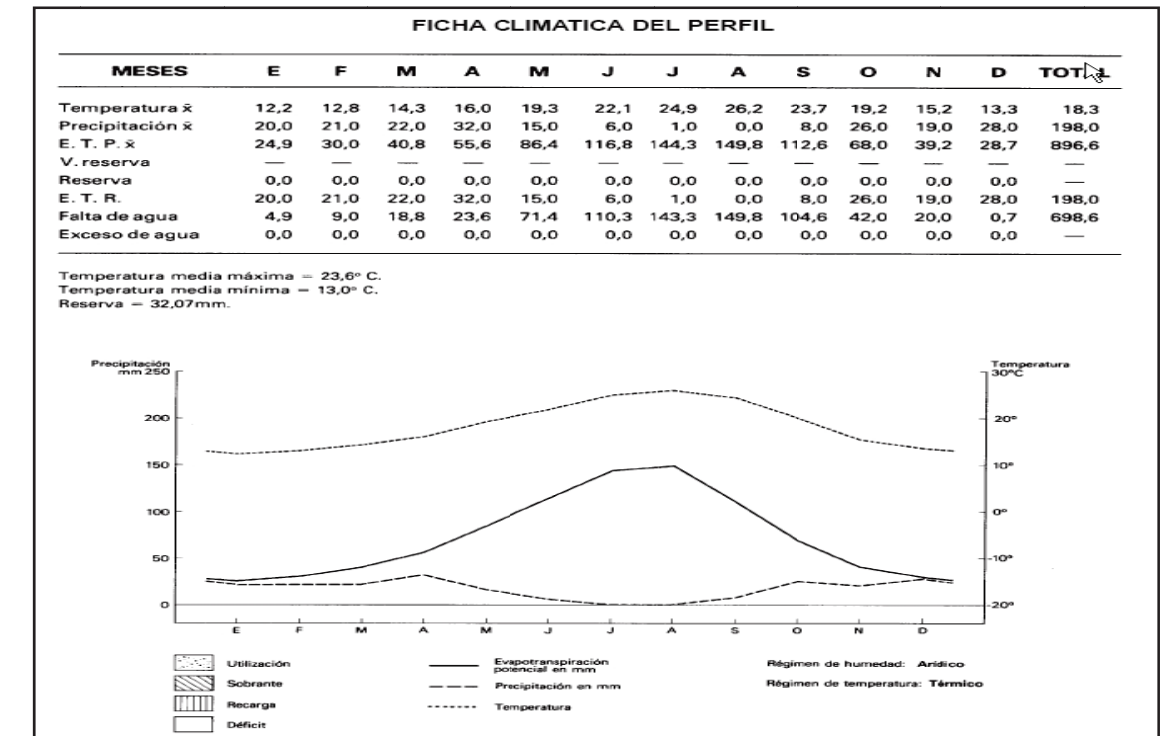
FICHA CLIMATICA DEL PERFIL

| MESES | E | F | M | A | M | J | J | A | S | O | N | D | TOT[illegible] |
|---|---|---|---|---|---|---|---|---|---|---|---|---|---|
| Temperatura x̄ | 12,2 | 12,8 | 14,3 | 16,0 | 19,3 | 22,1 | 24,9 | 26,2 | 23,7 | 19,2 | 15,2 | 13,3 | 18,3 |
| Precipitación x̄ | 20,0 | 21,0 | 22,0 | 32,0 | 15,0 | 6,0 | 1,0 | 0,0 | 8,0 | 26,0 | 19,0 | 28,0 | 198,0 |
| E. T. P. x̄ | 24,9 | 30,0 | 40,8 | 55,6 | 86,4 | 116,8 | 144,3 | 149,8 | 112,6 | 68,0 | 39,2 | 28,7 | 896,6 |
| V. reserva | — | — | — | — | — | — | — | — | — | — | — | — | — |
| Reserva | 0,0 | 0,0 | 0,0 | 0,0 | 0,0 | 0,0 | 0,0 | 0,0 | 0,0 | 0,0 | 0,0 | 0,0 | — |
| E. T. R. | 20,0 | 21,0 | 22,0 | 32,0 | 15,0 | 6,0 | 1,0 | 0,0 | 8,0 | 26,0 | 19,0 | 28,0 | 198,0 |
| Falta de agua | 4,9 | 9,0 | 18,8 | 23,6 | 71,4 | 110,3 | 143,3 | 149,8 | 104,6 | 42,0 | 20,0 | 0,7 | 698,6 |
| Exceso de agua | 0,0 | 0,0 | 0,0 | 0,0 | 0,0 | 0,0 | 0,0 | 0,0 | 0,0 | 0,0 | 0,0 | 0,0 | — |

Temperatura media máxima = 23,6° C.
Temperatura media mínima = 13,0° C.
Reserva = 32,07mm.

Precipitación mm 250
200
150
100
50
0

Temperatura 30°C
20°
10°
0°
-10°
-20°

E F M A M J J A S O N D

Utilización
Sobrante
Recarga
Déficit

Evapotranspiración potencial en mm
Precipitación en mm
Temperatura

Régimen de humedad: Arídico
Régimen de temperatura: Térmico